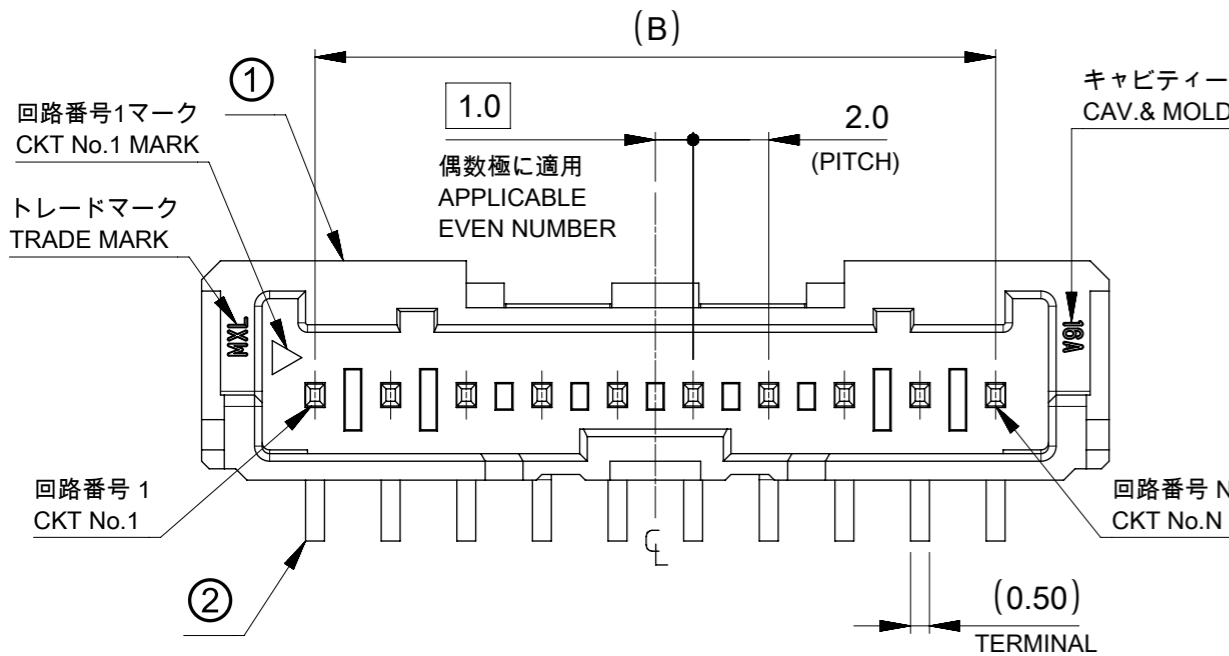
(B)

①

回路番号1マーク
CKT No.1 MARK

1.0

2.0
(PITCH)

偶数極に適用
APPLICABLE
EVEN NUMBER

キャビティー
CAV.& MOLD

トレードマーク
TRADE MARK

MXL

A81

回路番号 1
CKT No.1

回路番号 N
CKT No.N

②

(0.50)
TERMINAL